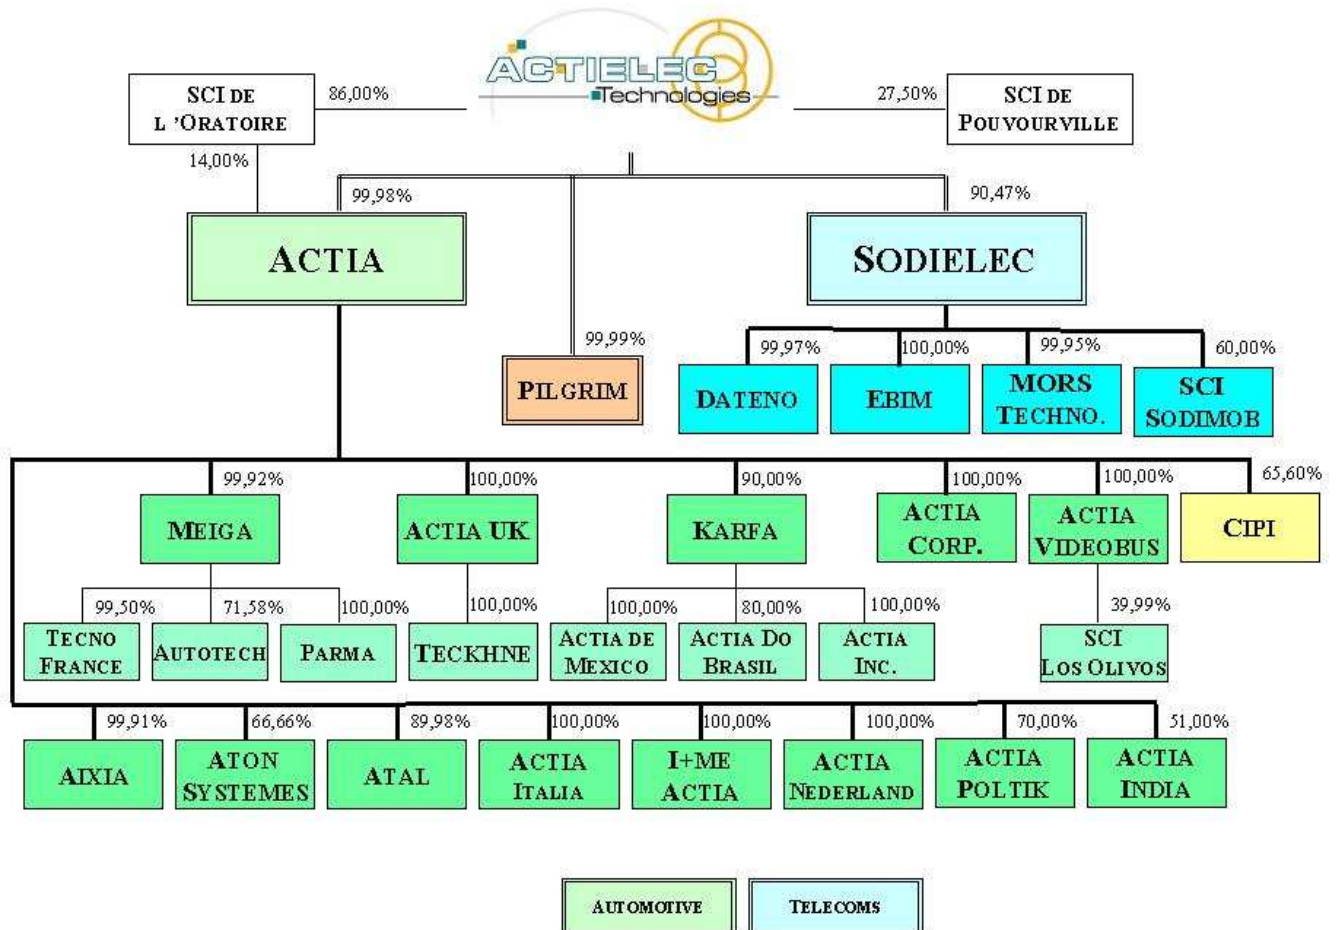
ACTIELEC
Technologies

SCI DE L'ORATOIRE
86,00%
14,00%

27,50%
SCI DE POUVOURVILLE

99,98%
ACTIA

99,99%
PILGRIM

90,47%
SODIELEC

99,97%
DATENO
100,00%
EBIM
99,95%
MORS TECHNO.
60,00%
SCI SODIMOB

99,92%
MEIGA
100,00%
ACTIA UK
90,00%
KARFA
100,00%
ACTIA CORP.
100,00%
ACTIA VIDEOBUS
65,60%
CIPI

99,50%
TECNO FRANCE
71,58%
AUTOTECH
100,00%
PARMA
100,00%
TECKHNE
100,00%
ACTIA DE MEXICO
80,00%
ACTIA DO BRASIL
100,00%
ACTIA INC.
39,99%
SCI LOS OLIVOS

99,91%
AIXIA
66,66%
ATON SYSTEMES
89,98%
ATAL
100,00%
ACTIA ITALIA
100,00%
I+ME ACTIA
100,00%
ACTIA NEDERLAND
70,00%
ACTIA POLTIK
51,00%
ACTIA INDIA

AUTOMOTIVE
TELECOMS